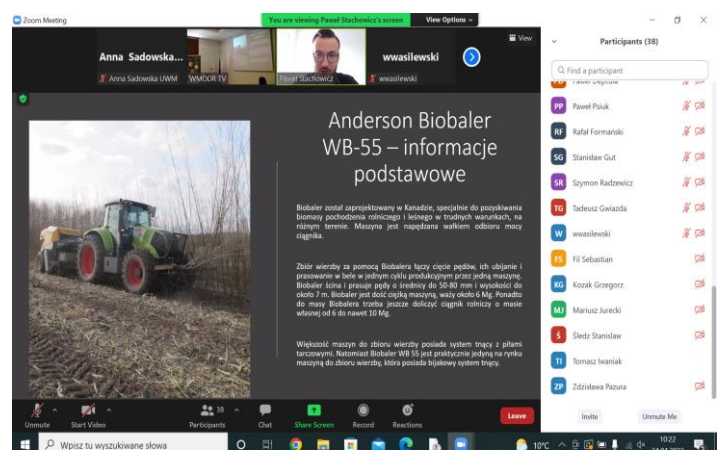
Zoom Meeting

You are viewing Paweł Stachowicz's screen View Options

Anna Sadowska... wwasilewski

Anna Sadowska UWM WMODR TV Paweł Stachowicz wwasilewski

View

Anderson Biobaler WB-55 – informacje podstawowe

Biobaler został zaprojektowany w Kanadzie, specjalnie do pozyskiwania biomasy pochodzenia rolniczego i leśnego w trudnych warunkach, na różnym terenie. Maszyna jest napędzana wałkiem odbioru mocy ciągnika.

Zbiór wierzby za pomocą Biobalera łączy cięcie pędów, ich ubijanie i prasowanie w bele w jednym cyklu produkcyjnym przez jedną maszynę. Biobaler ścina i prasuje pędy o średnicy do 50-80 mm i wysokości do około 7 m. Biobaler jest dość ciężką maszyną, waży około 6 Mg. Ponadto do masy Biobalera trzeba jeszcze doliczyć ciągnik rolniczy o masie własnej od 6 do nawet 10 Mg.

Większość maszyn do zbioru wierzby posiada system tnący z piłami tarczowymi. Natomiast Biobaler WB 55 jest praktycznie jedyną na rynku maszyną do zbioru wierzby, która posiada bijakowy system tnący.

Participants (38)

Find a participant

Paweł Depta

PP Paweł Psiuk
RF Rafał Formański
SG Stanisław Gut
SR Szymon Radzewicz
TG Tadeusz Gwiazda
W wwasilewski
FS Fil Sebastian
KG Kozak Grzegorz
MJ Mariusz Jurecki
S Śledź Stanisław
TI Tomasz Iwaniak
ZP Zdzisława Pazura

Invite Unmute Me

Unmute Start Video Participants 38 Chat Share Screen Record Reactions Leave

Wpisz tu wyszukiwane słowa

10°C 10:22